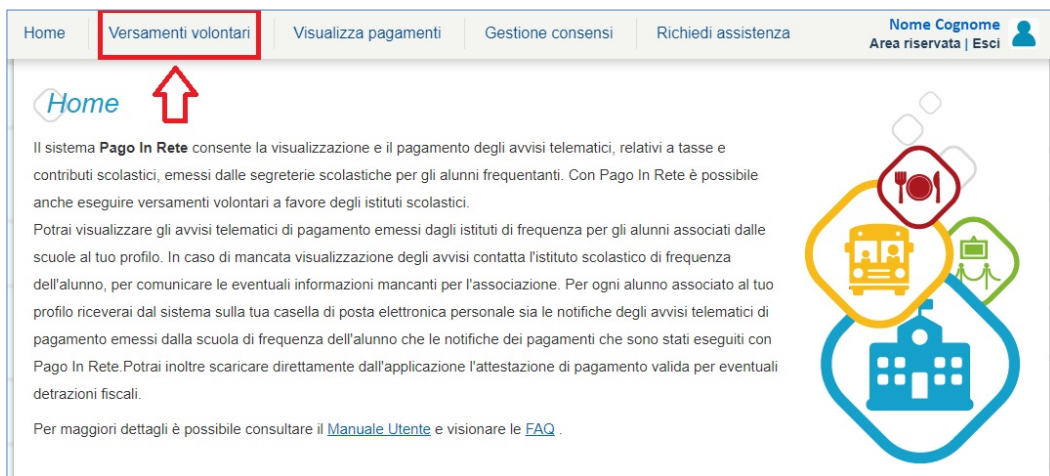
Home | Versamenti volontari | Visualizza pagamenti | Gestione consensi | Richiedi assistenza

Nome Cognome
Area riservata | Esci

Home

Il sistema **Pago In Rete** consente la visualizzazione e il pagamento degli avvisi telematici, relativi a tasse e contributi scolastici, emessi dalle segreterie scolastiche per gli alunni frequentanti. Con Pago In Rete è possibile anche eseguire versamenti volontari a favore degli istituti scolastici.
Potrai visualizzare gli avvisi telematici di pagamento emessi dagli istituti di frequenza per gli alunni associati dalle scuole al tuo profilo. In caso di mancata visualizzazione degli avvisi contatta l'istituto scolastico di frequenza dell'alunno, per comunicare le eventuali informazioni mancanti per l'associazione. Per ogni alunno associato al tuo profilo riceverai dal sistema sulla tua casella di posta elettronica personale sia le notifiche degli avvisi telematici di pagamento emessi dalla scuola di frequenza dell'alunno che le notifiche dei pagamenti che sono stati eseguiti con Pago In Rete.Potrai inoltre scaricare direttamente dall'applicazione l'attestazione di pagamento valida per eventuali detrazioni fiscali.

Per maggiori dettagli è possibile consultare il Manuale Utente e visionare le FAQ .